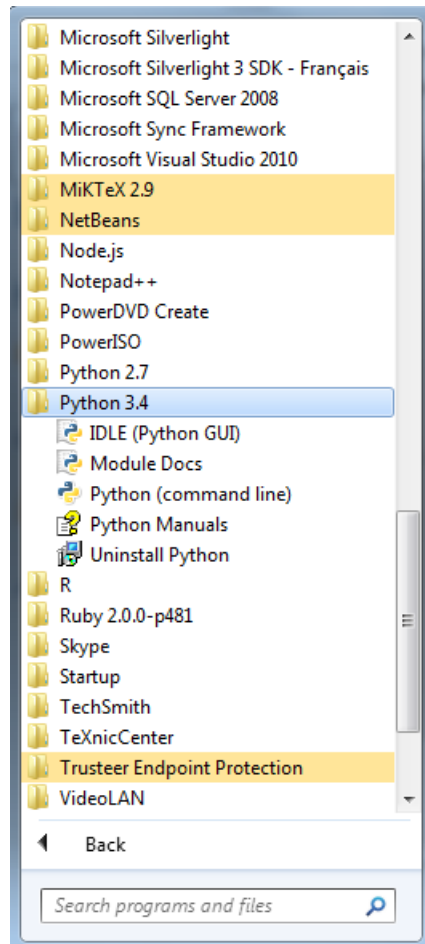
Microsoft Silverlight
Microsoft Silverlight 3 SDK - Français
Microsoft SQL Server 2008
Microsoft Sync Framework
Microsoft Visual Studio 2010
MiKTeX 2.9
NetBeans
Node.js
Notepad++
PowerDVD Create
PowerISO
Python 2.7
Python 3.4
IDLE (Python GUI)
Module Docs
Python (command line)
Python Manuals
Uninstall Python
R
Ruby 2.0.0-p481
Skype
Startup
TechSmith
TeXnicCenter
Trusteer Endpoint Protection
VideoLAN

Back

Search programs and files